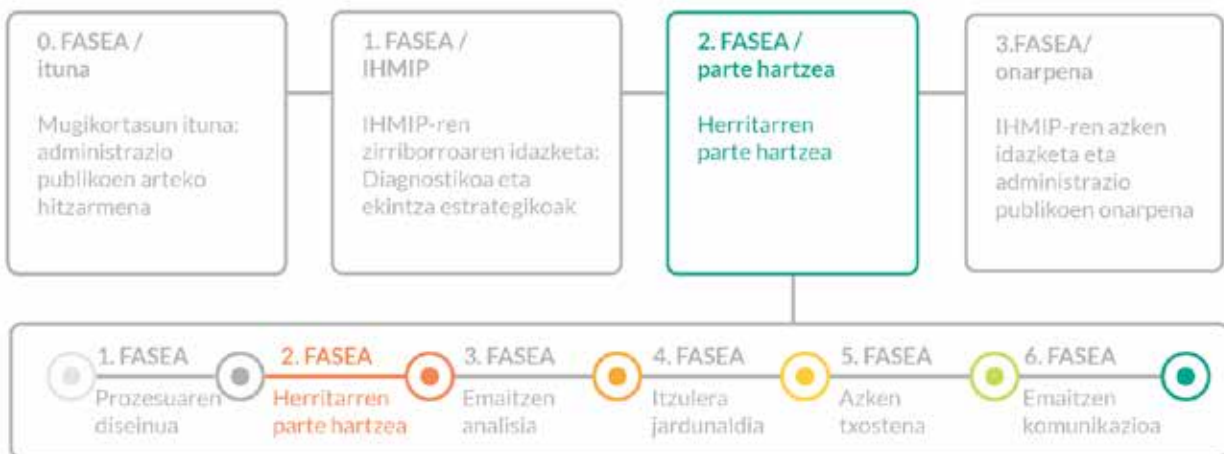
0. FASEA / ituna

Mugikortasun ituna: administrazio publikoen arteko hitzarmena

1. FASEA / IHMIP

IHMIP-ren zirriborroaren idazketa: Diagnostikoa eta ekintza estrategikoak

2. FASEA / parte hartzea

Herritarren parte hartzea

3.FASEA/ onarpena

IHMIP-ren azken idazketa eta administrazio publikoen onarpena

1. FASEA
Prozesuaren diseinua

2. FASEA
Herritarren parte hartzea

3. FASEA
Emaitzen analisia

4. FASEA
Itzulera jardunaldia

5. FASEA
Azken txostena

6. FASEA
Emaitzen komunikazioa